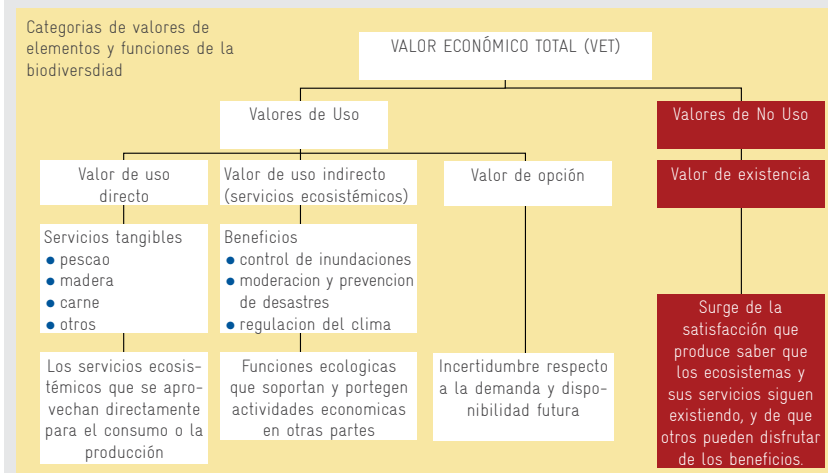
Categorias de valores de elementos y funciones de la biodiversdiad

VALOR ECONÓMICO TOTAL (VET)

Valores de Uso

Valores de No Uso

Valor de uso directo

Valor de uso indirecto (servicios ecosistémicos)

Valor de opción

Valor de existencia

Servicios tangibles
● pescao
● madera
● carne
● otros

Beneficios
● control de inundaciones
● moderacion y prevencion de desastres
● regulacion del clima

Surge de la satisfacción que produce saber que los ecosistemas y sus servicios siguen existiendo, y de que otros pueden disfrutar de los beneficios.

Los servicios ecosistémicos que se aprovechan directamente para el consumo o la producción

Funciones ecologicas que soportan y portegen actividades economicas en otras partes

Incertidumbre respecto a la demanda y disponibilidad futura